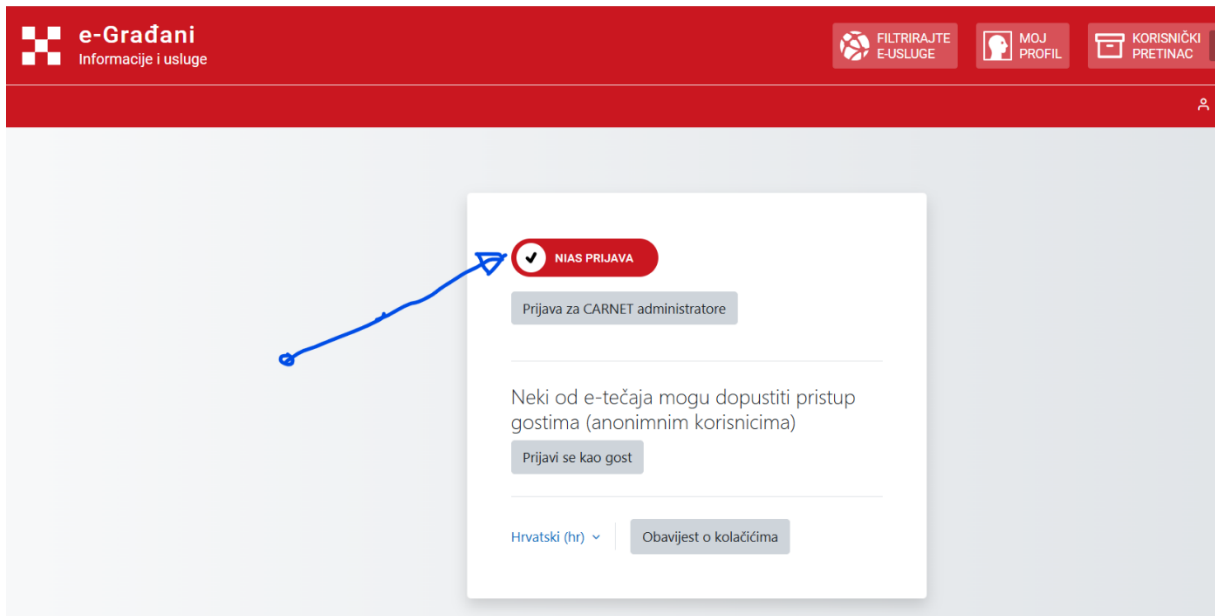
e-Građani
Informacije i usluge

FILTRIRAJTE E-USLUGE

MOJ PROFIL

KORISNIČKI PRETINAC

NIAS PRIJAVA

Prijava za CARNET administratore

Neki od e-tečaja mogu dopustiti pristup gostima (anonimnim korisnicima)

Prijavi se kao gost

Hrvatski (hr)

Obavijest o kolačićima